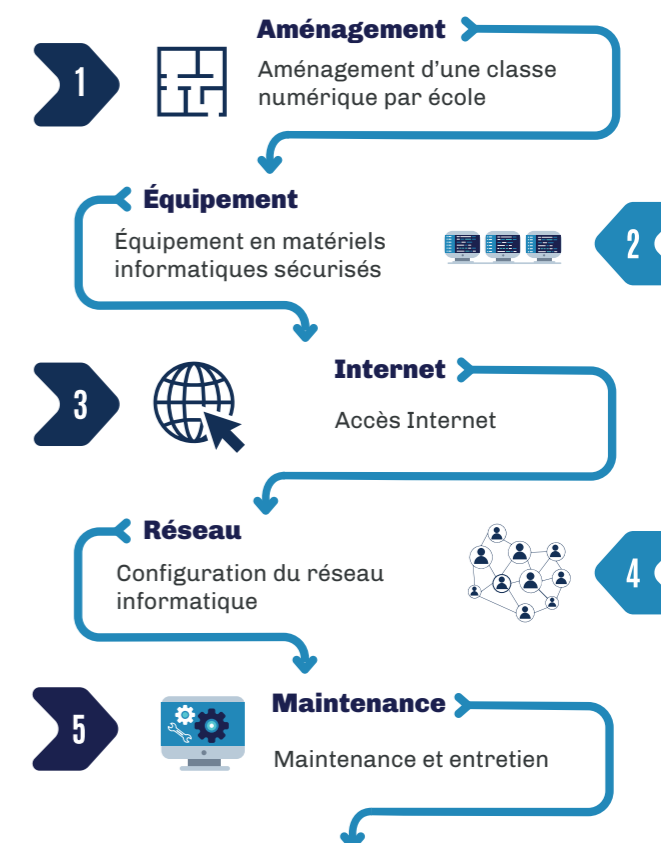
1

Aménagement

Aménagement d'une classe numérique par école

Équipement

Équipement en matériels informatiques sécurisés

2

3

Internet

Accès Internet

Réseau

Configuration du réseau informatique

4

5

Maintenance

Maintenance et entretien